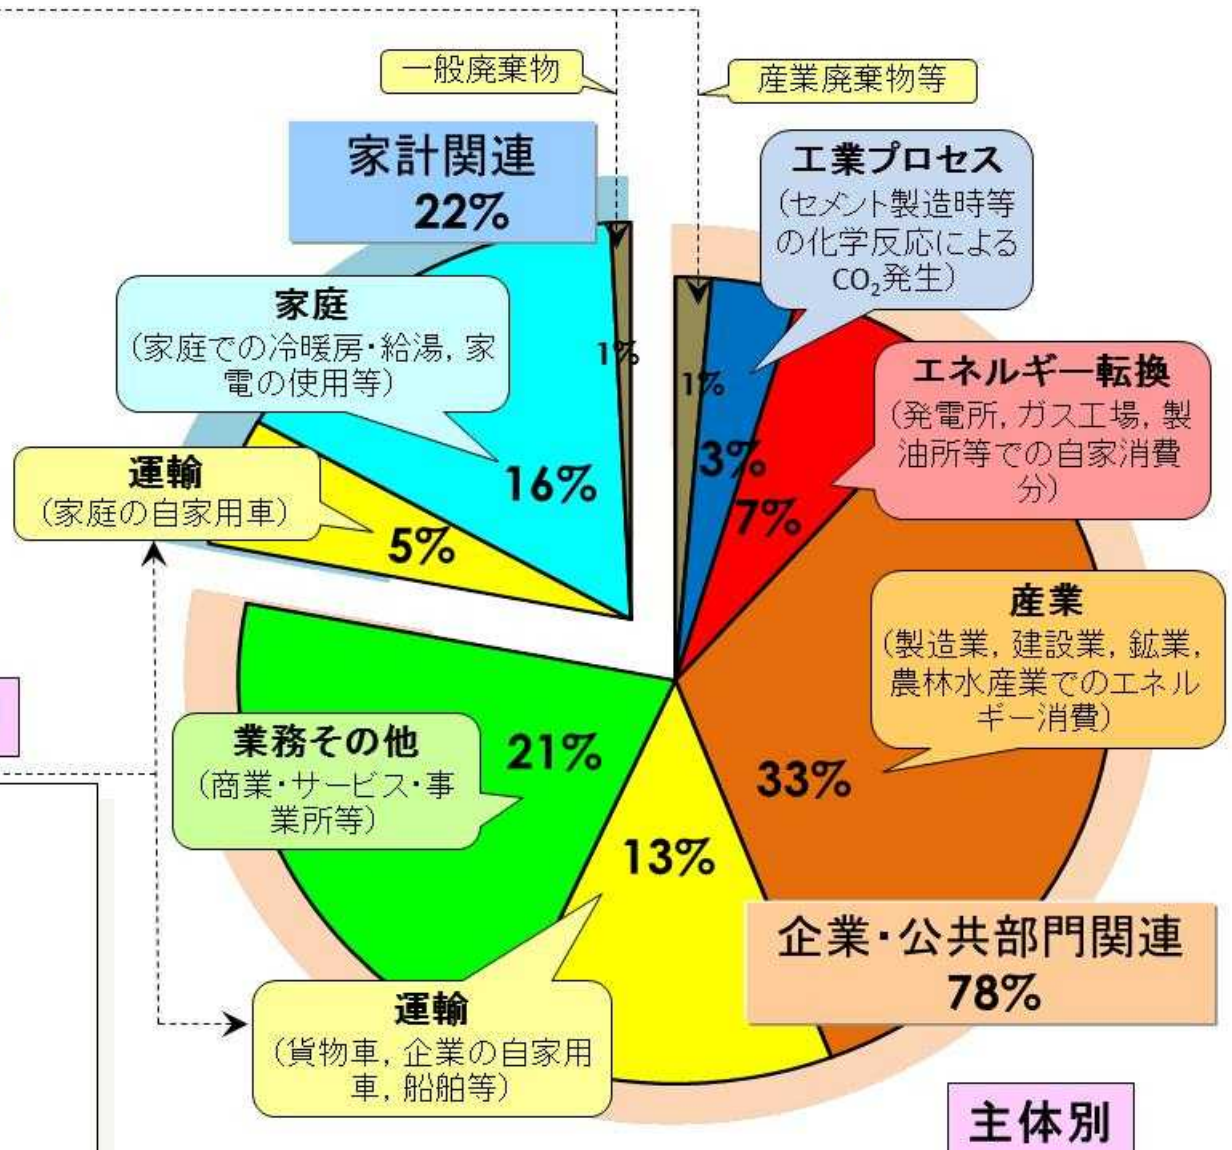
一般廃棄物

産業廃棄物等

家計関連
22%

工業プロセス
（セメント製造時等の化学反応による$CO_2$発生）

家庭
（家庭での冷暖房・給湯，家電の使用等）

1%

1%

エネルギー転換
（発電所，ガス工場，製油所等での自家消費分）

3%

7%

16%

運輸
（家庭の自家用車）

5%

産業
（製造業，建設業，鉱業，農林水産業でのエネルギー消費）

業務その他
（商業・サービス・事業所等）

21%

33%

13%

企業・公共部門関連
78%

運輸
（貨物車，企業の自家用車，船舶等）

主体別